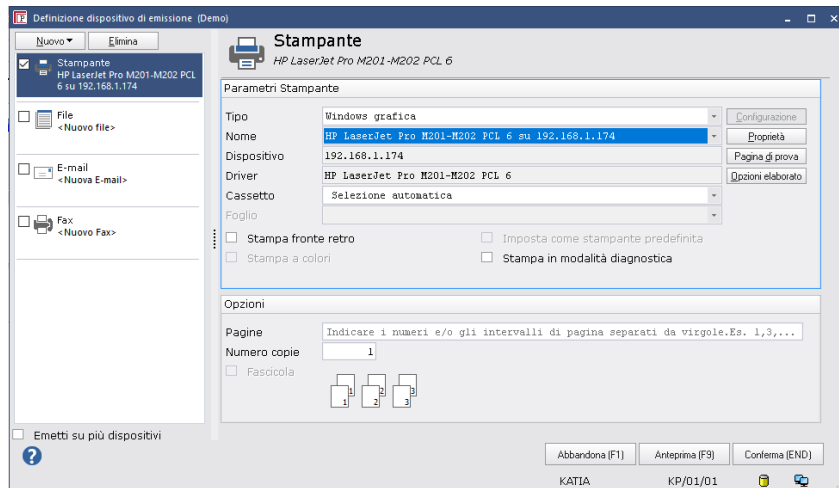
Definizione dispositivo di emissione (Demo)

Nuovo ▾ Elimina

Stampante
HP LaserJet Pro M201-M202 PCL 6 su 192.168.1.174

File
<Nuovo file>

E-mail
<Nuova E-mail>

Fax
<Nuovo Fax>

Emetti su più dispositivi

Stampante
HP LaserJet Pro M201-M202 PCL 6

Parametri Stampante

| | | |
|---|---|---|
| Tipo | Windows grafica | Configurazione |
| Nome | HP LaserJet Pro M201-M202 PCL 6 su 192.168.1.174 | Proprietà |
| Dispositivo | 192.168.1.174 | Pagina di prova |
| Driver | HP LaserJet Pro M201-M202 PCL 6 | Opzioni elaborato |
| Cassetto | Selezione automatica | |
| Foglio | | |

Stampa fronte retro
Imposta come stampante predefinita
Stampa a colori
Stampa in modalità diagnostica

Opzioni

Pagine Indicare i numeri e/o gli intervalli di pagina separati da virgole.Es. 1,3,...
Numero copie 1
Fascicola

1 1 2 2 3 3

Abbandona (F1) Anteprima (F9) Conferma (END)

KATIA KP/01/01